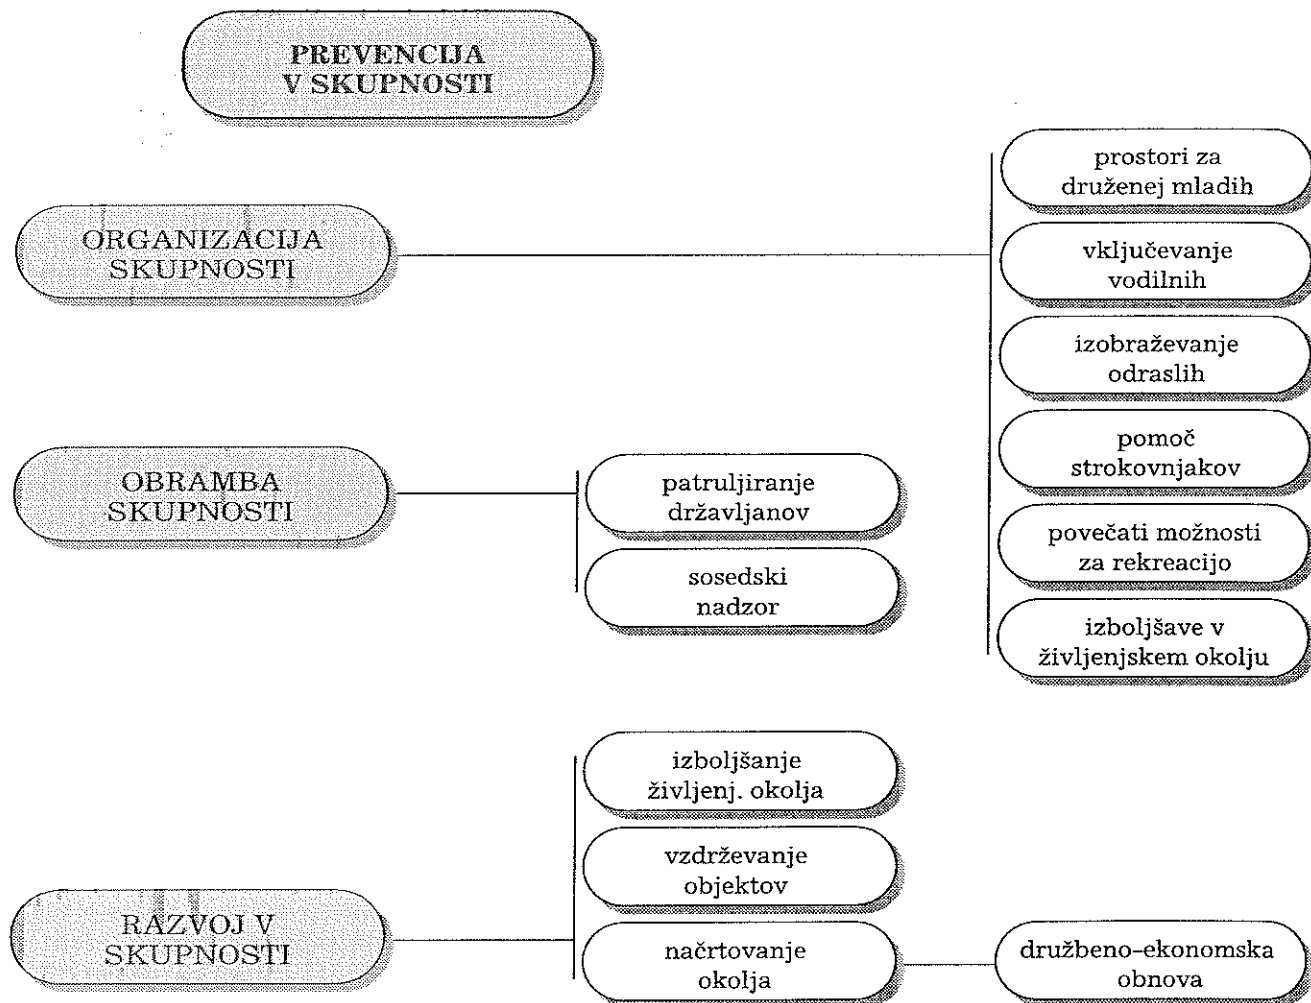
PREVENCIJA
V SKUPNOSTI

ORGANIZACIJA
SKUPNOSTI

prostori za
druženej mladih

vključevanje
vodilnih

izobraževanje
odraslih

pomoč
strokovnjakov

povečati možnosti
za rekreacijo

izboljšave v
življenjskem okolju

OBRAMBA
SKUPNOSTI

patruljiranje
državljanov

sosedski
nadzor

RAZVOJ V
SKUPNOSTI

izboljšanje
življenj. okolja

vzdrževanje
objektov

načrtovanje
okolja

družbeno-ekonomska
obnova